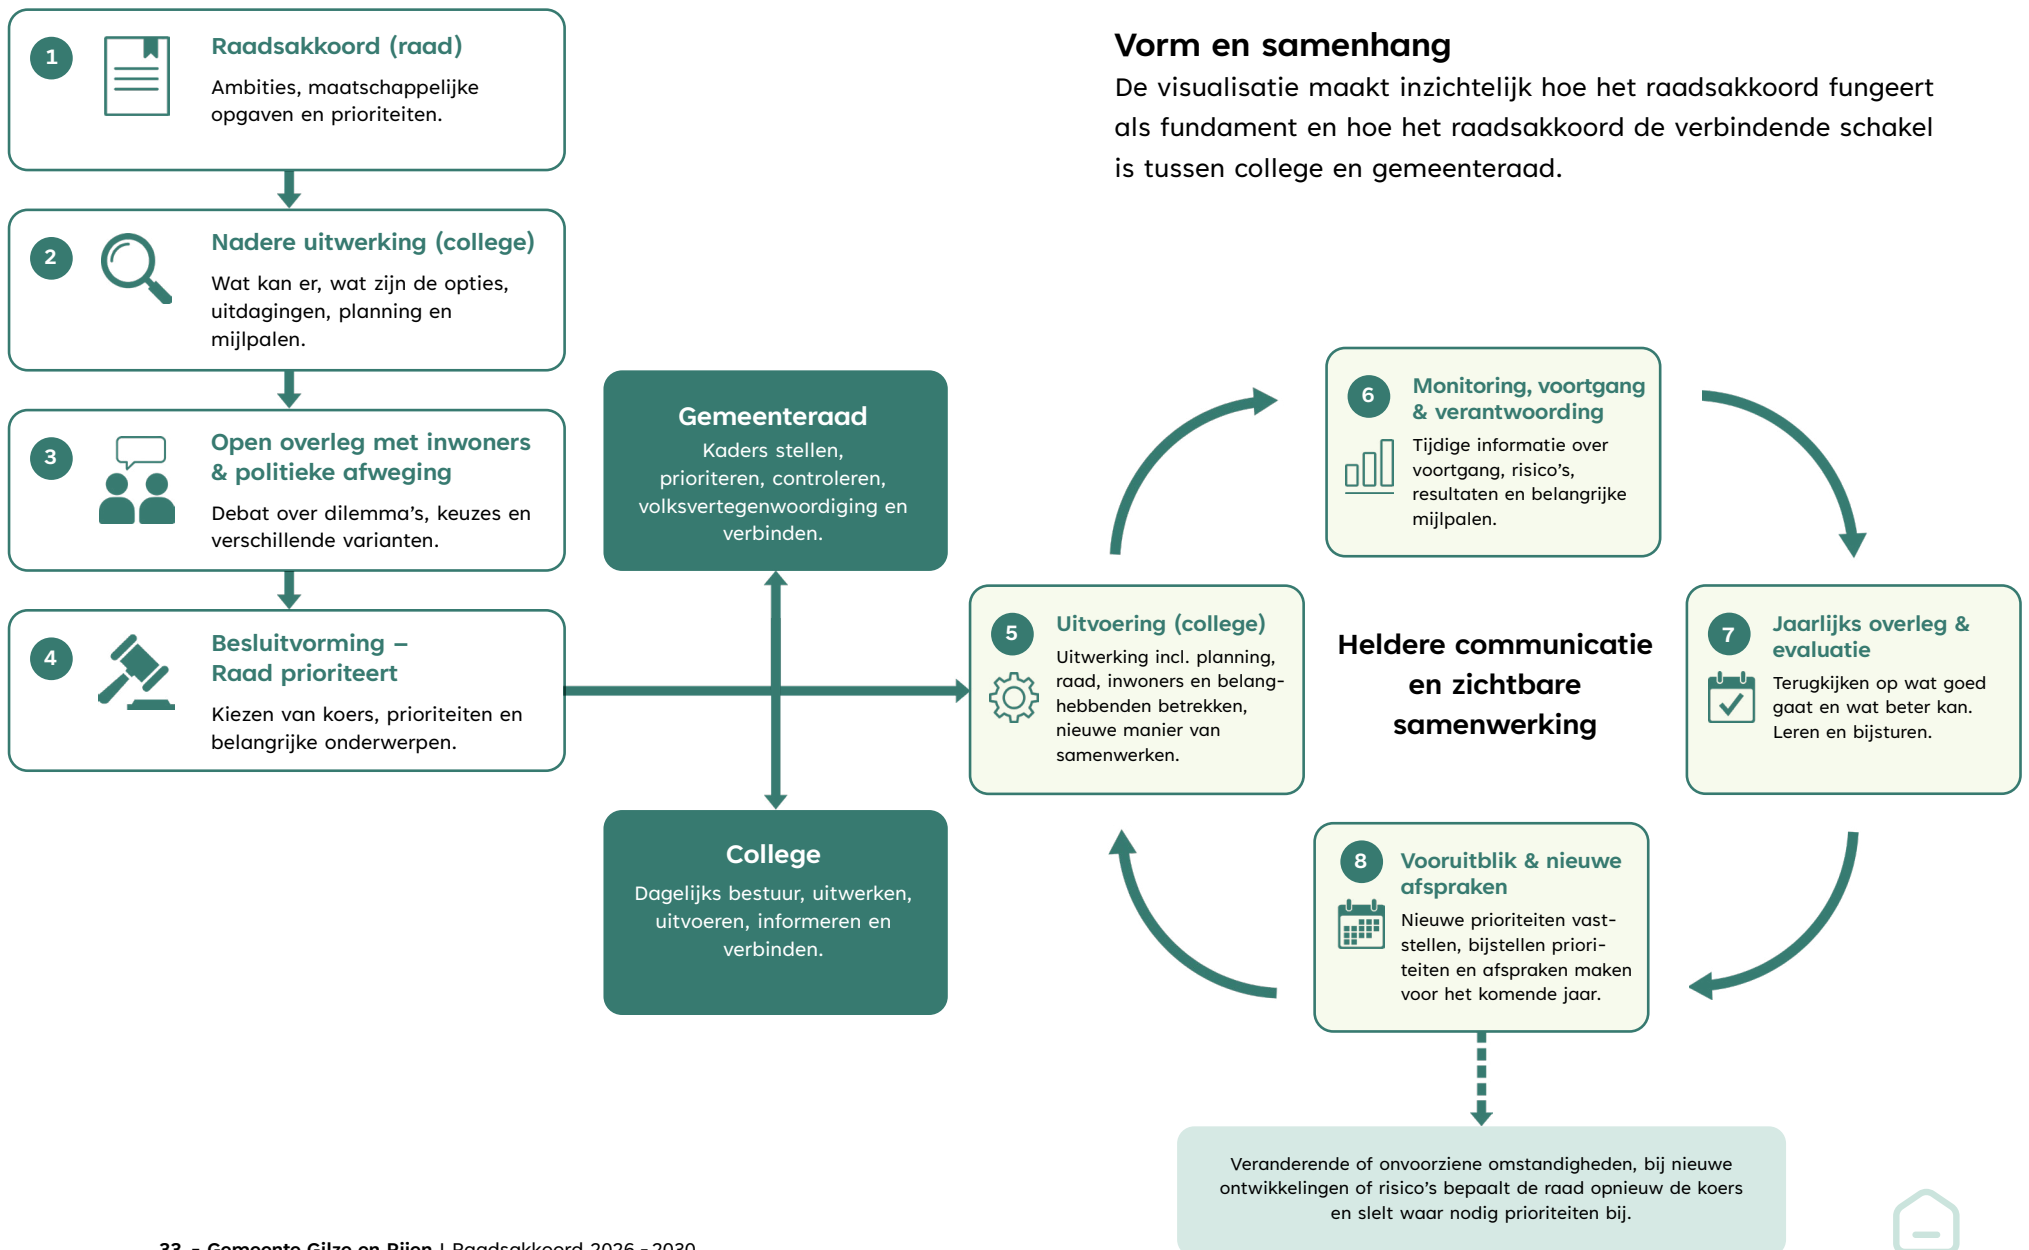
Vorm en samenhang
De visualisatie maakt inzichtelijk hoe het raadsakkoord fungeert als fundament en hoe het raadsakkoord de verbindende schakel is tussen college en gemeenteraad.

1 Raadsakkoord (raad)
Ambities, maatschappelijke opgaven en prioriteiten.

2 Nadere uitwerking (college)
Wat kan er, wat zijn de opties, uitdagingen, planning en mijlpalen.

3 Open overleg met inwoners & politieke afweging
Debat over dilemma's, keuzes en verschillende varianten.

4 Besluitvorming – Raad prioriteert
Kiezen van koers, prioriteiten en belangrijke onderwerpen.

Gemeenteraad
Kaders stellen, prioriteren, controleren, volksvertegenwoordiging en verbinden.

College
Dagelijks bestuur, uitwerken, uitvoeren, informeren en verbinden.

5 Uitvoering (college)
Uitwerking incl. planning, raad, inwoners en belanghebbenden betrekken, nieuwe manier van samenwerken.

6 Monitoring, voortgang & verantwoording
Tijdige informatie over voortgang, risico's, resultaten en belangrijke mijlpalen.

Heldere communicatie en zichtbare samenwerking

7 Jaarlijks overleg & evaluatie
Terugkijken op wat goed gaat en wat beter kan. Leren en bijsturen.

8 Vooruitblik & nieuwe afspraken
Nieuwe prioriteiten vaststellen, bijstellen prioriteiten en afspraken maken voor het komende jaar.

Veranderende of onvoorziene omstandigheden, bij nieuwe ontwikkelingen of risico's bepaalt de raad opnieuw de koers en slelt waar nodig prioriteiten bij.

33 – Gemeente Gilze en Rijen | Raadsakkoord 2026 - 2030